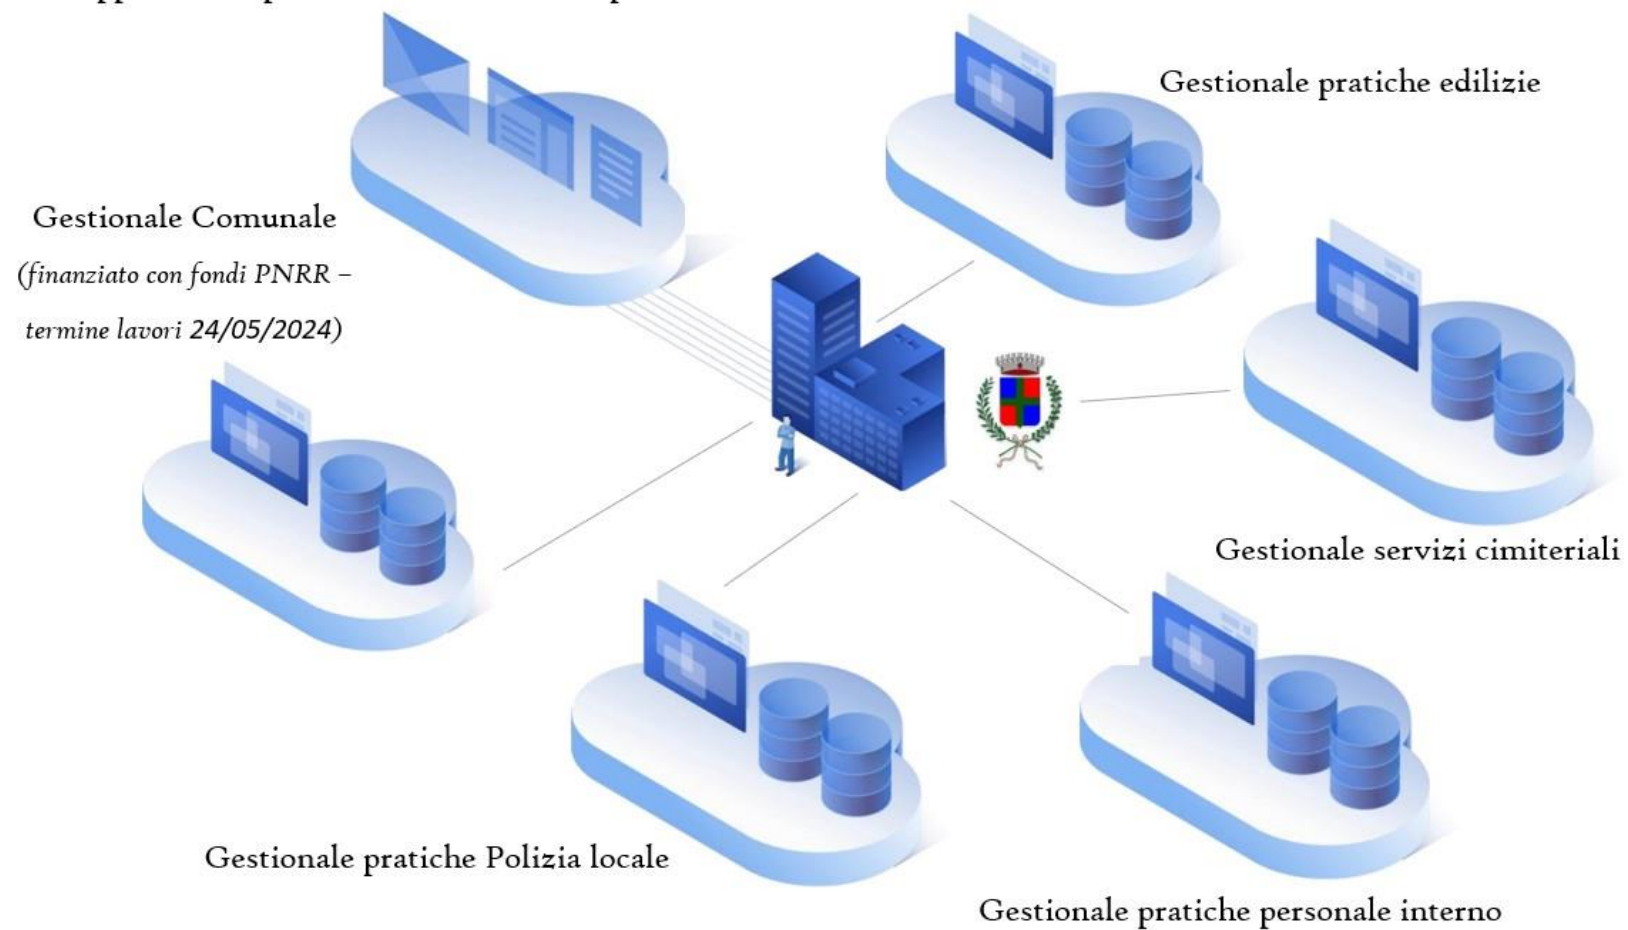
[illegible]

Gestionale pratiche edilizie

Gestionale Comunale
(finanziato con fondi PNRR – termine lavori 24/05/2024)

Gestionale servizi cimiteriali

Gestionale pratiche Polizia locale

Gestionale pratiche personale interno